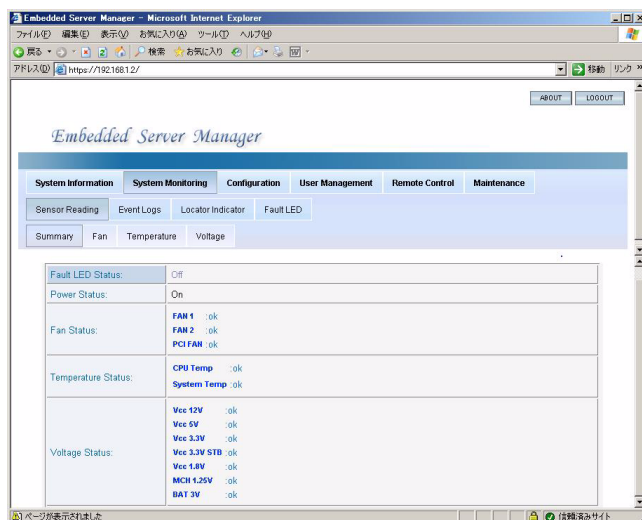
Embedded Server Manager - Microsoft Internet Explorer

ファイル(F) 編集(E) 表示(V) お気に入り(A) ツール(T) ヘルプ(H)

戻る 検索 お気に入り

アドレス(D) https://192.168.1.2/ 移動 リンク

ABOUT LOGOUT

Embedded Server Manager

System Information | System Monitoring | Configuration | User Management | Remote Control | Maintenance

Sensor Reading | Event Logs | Locator Indicator | Fault LED

Summary | Fan | Temperature | Voltage

| | |
|---|---|
| Fault LED Status: | Off |
| Power Status: | On |
| Fan Status: | FAN 1 :ok<br>FAN 2 :ok<br>PCI FAN :ok |
| Temperature Status: | CPU Temp :ok<br>System Temp :ok |
| Voltage Status: | Vcc 12V :ok<br>Vcc 5V :ok<br>Vcc 3.3V :ok<br>Vcc 3.3V STB :ok<br>Vcc 1.8V :ok<br>MCH 1.25V :ok<br>BAT 3V :ok |

ページが表示されました

信頼済みサイト